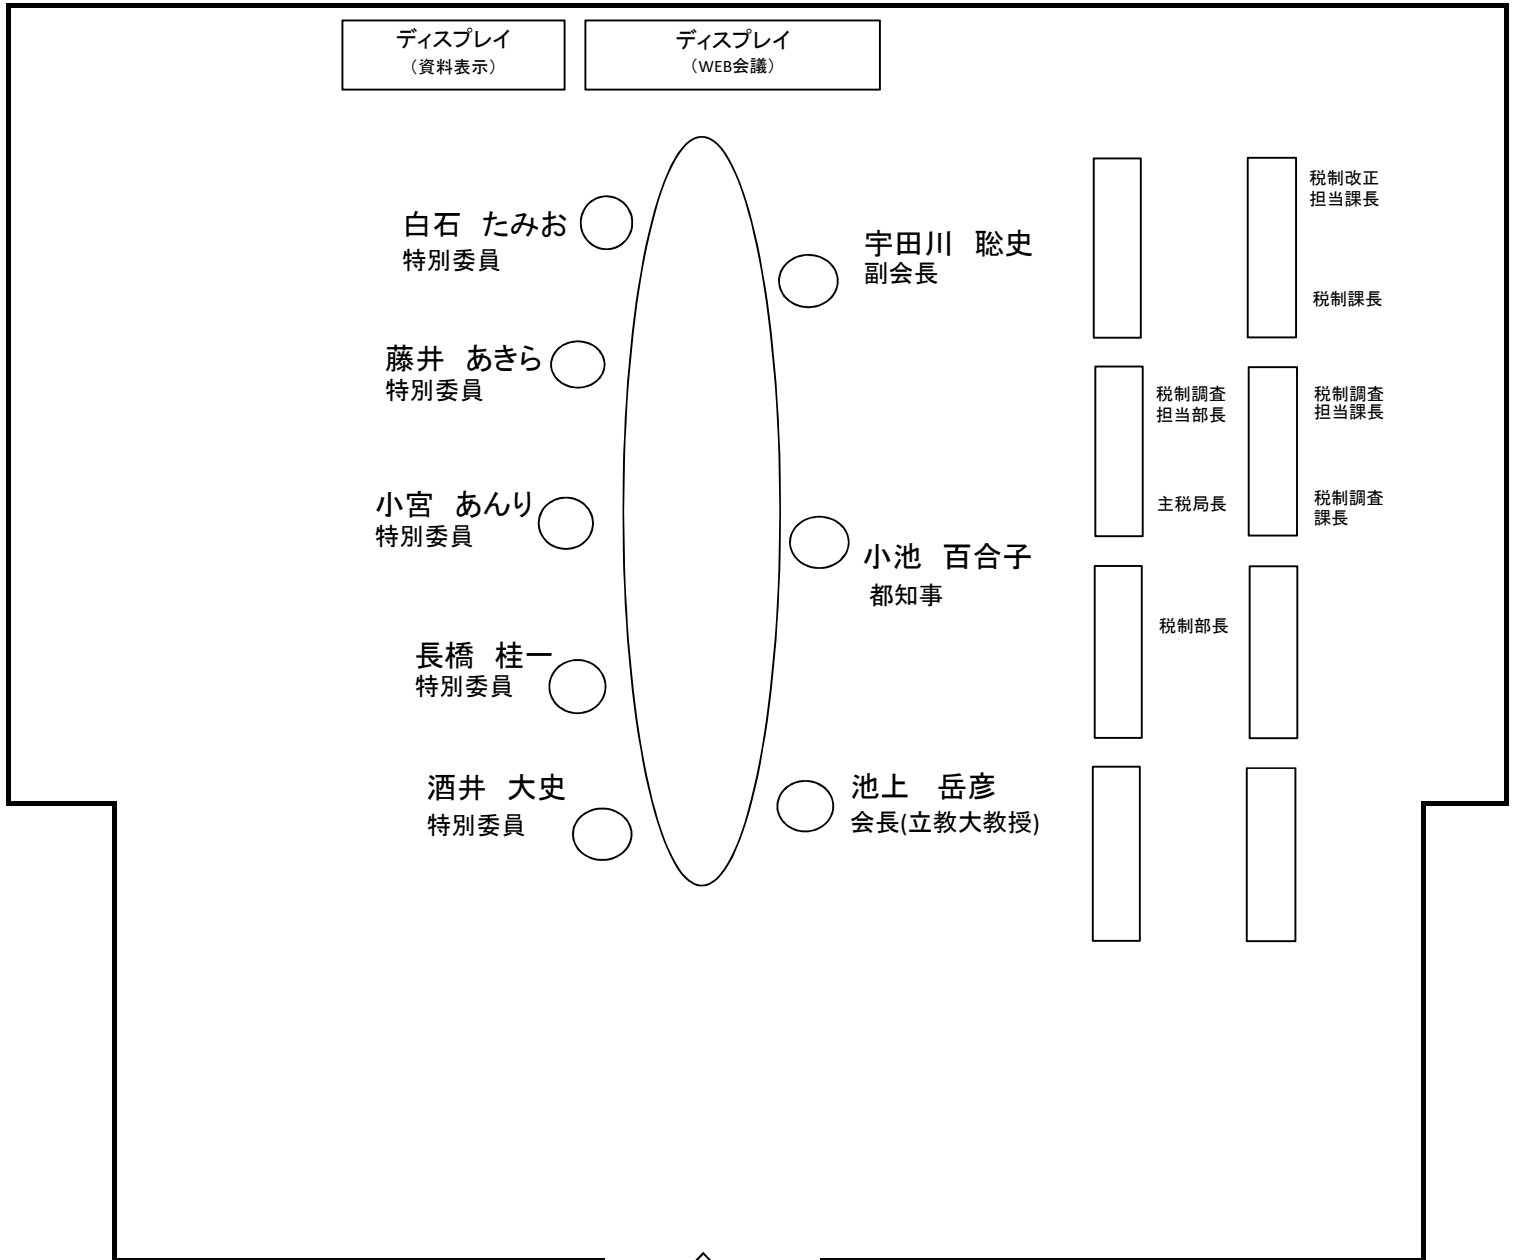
ディスプレイ
（資料表示）

ディスプレイ
（WEB会議）

白石　たみお
特別委員

宇田川　聡史
副会長

藤井　あきら
特別委員

小宮　あんり
特別委員

小池　百合子
都知事

長橋　桂一
特別委員

酒井　大史
特別委員

池上　岳彦
会長(立教大教授)

税制改正
担当課長

税制課長

税制調査
担当部長

主税局長

税制調査
担当課長

税制調査
課長

税制部長